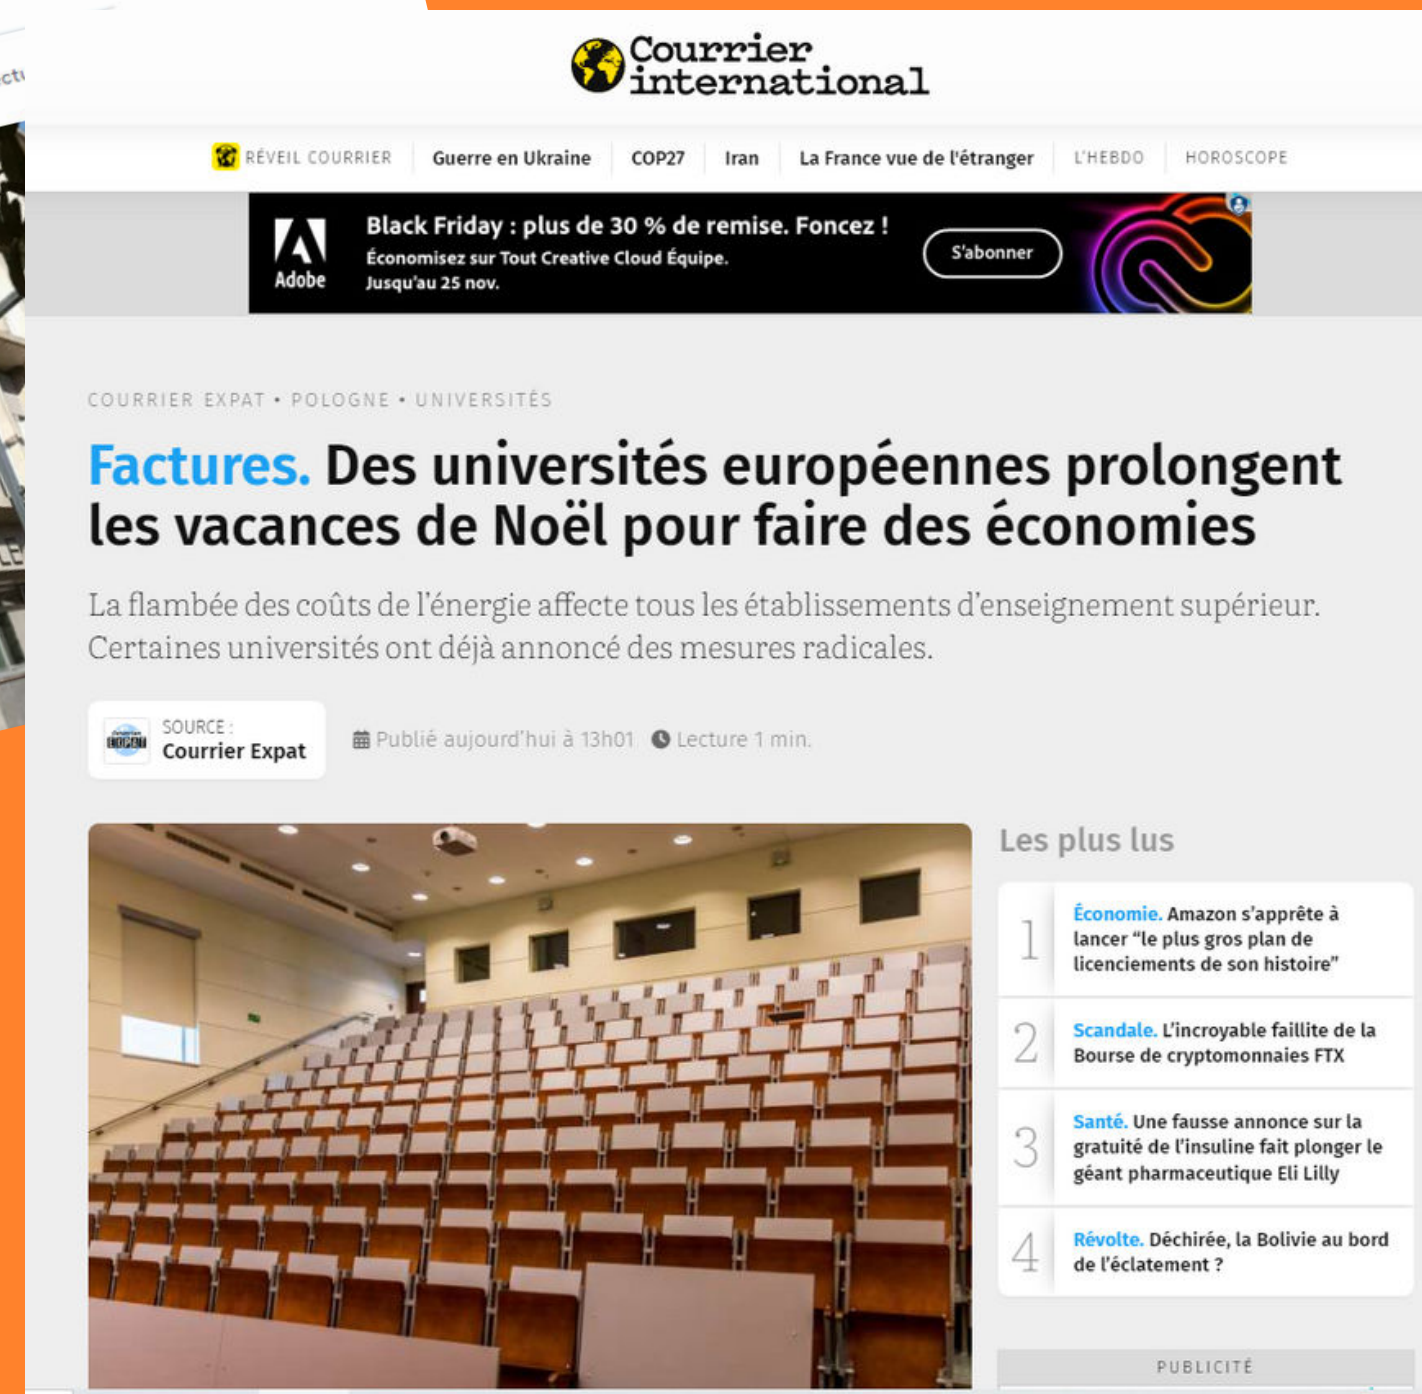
Courrier international

RÉVEIL COURRIER | Guerre en Ukraine | COP27 | Iran | La France vue de l'étranger | L'HEBDO | HOROSCOPE

Adobe
Black Friday : plus de 30 % de remise. Foncez !
Économisez sur Tout Creative Cloud Équipe.
Jusqu'au 25 nov.
S'abonner

COURRIER EXPAT • POLOGNE • UNIVERSITÉS

Factures. Des universités européennes prolongent les vacances de Noël pour faire des économies

La flambée des coûts de l'énergie affecte tous les établissements d'enseignement supérieur. Certaines universités ont déjà annoncé des mesures radicales.

SOURCE :
Courrier Expat

Publié aujourd'hui à 13h01 Lecture 1 min.

Les plus lus

1 Économie. Amazon s'apprête à lancer "le plus gros plan de licenciements de son histoire"

2 Scandale. L'incroyable faillite de la Bourse de cryptomonnaies FTX

3 Santé. Une fausse annonce sur la gratuité de l'insuline fait plonger le géant pharmaceutique Eli Lilly

4 Révolte. Déchirée, la Bolivie au bord de l'éclatement ?

PUBLICITÉ